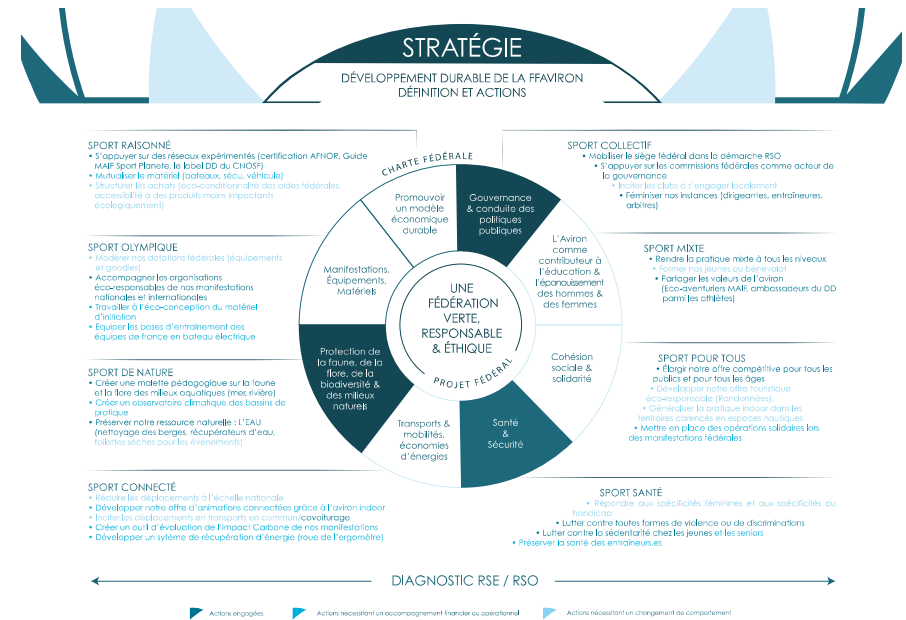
STRATÉGIE

DÉVELOPPEMENT DURABLE DE LA FFAVIRON
DÉFINITION ET ACTIONS

SPORT RAISONNÉ
• S'appuyer sur des réseaux expérimentés (certification AFNOR, Guide MAIF Sport Planète, le label DD du CNOSF)
• Mutualiser le matériel (bateaux, sécu, véhicule)
• Structurer les achats (éco-conditionnalité des aides fédérales, accessibilité à des produits moins impactants écologiquement)

SPORT OLYMPIQUE
• Modérer nos dotations fédérales (équipements et goodies)
• Accompagner les organisations éco-responsables de nos manifestations nationales et internationales
• Travailler à l'éco-conception du matériel d'initiation
• Equiper les bases d'entraînement des équipes de France en bateau électrique

SPORT DE NATURE
• Créer une malette pédagogique sur la faune et la flore des milieux aquatiques (mer, rivière)
• Créer un observatoire climatique des bassins de pratique
• Préserver notre ressource naturelle : L'EAU (nettoyage des berges, récupérateurs d'eau, toilettes sèches pour les événements)

SPORT CONNECTÉ
• Réduire les déplacements à l'échelle nationale
• Développer notre offre d'animations connectées grâce à l'aviron indoor
• Inciter les déplacements en transports en commun/covoiturage
• Créer un outil d'évaluation de l'impact Carbone de nos manifestations
• Développer un sytème de récupération d'énergie (roue de l'ergomètre)

CHARTE FÉDÉRALE

Promouvoir un modèle économique durable

Gouvernance & conduite des politiques publiques

L'Aviron comme contributeur à l'éducation & l'épanouissement des hommes & des femmes

Cohésion sociale & solidarité

Santé & Sécurité

Transports & mobilités, économies d'énergies

Protection de la faune, de la flore, de la biodiversité & des milieux naturels

Manifestations, Équipements, Matériels

UNE FÉDÉRATION VERTE, RESPONSABLE & ÉTHIQUE

PROJET FÉDÉRAL

SPORT COLLECTIF
• Mobiliser le siège fédéral dans la démarche RSO
• S'appuyer sur les commissions fédérales comme acteur de la gouvernance
• Inciter les clubs à s'engager localement
• Féminiser nos instances (dirigeantes, entraîneures, arbitres)

SPORT MIXTE
• Rendre la pratique mixte à tous les niveaux
• Former nos jeunes ou bénévolat
• Partager les valeurs de l'aviron (Eco-aventuriers MAIF, ambassadeurs du DD parmi les athlètes)

SPORT POUR TOUS
• Élargir notre offre compétitive pour tous les publics et pour tous les âges
• Développer notre offre touristique éco-responsable (Randonnées)
• Généraliser la pratique indoor dans les territoires carencés en espaces nautiques
• Mettre en place des opérations solidaires lors des manifestations fédérales

SPORT SANTÉ
• Répondre aux spécificités féminines et aux spécificités du handicap
• Lutter contre toutes formes de violence ou de discriminations
• Lutter contre la sédentarité chez les jeunes et les seniors
• Préserver la santé des entraîneurs.es

DIAGNOSTIC RSE / RSO

Actions engagées
Actions nécessitant un accompagnement financier ou opérationnel
Actions nécessitant un changement de comportement